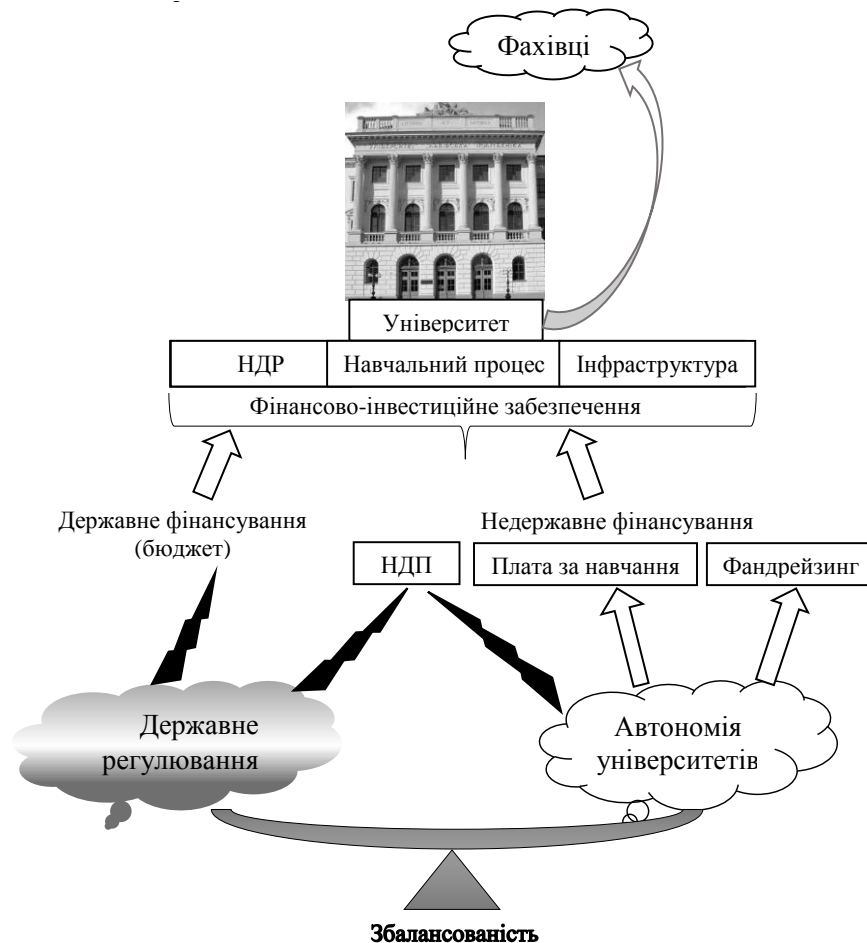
Фахівці

Університет

| НДР | Навчальний процес | Інфраструктура |
|---|---|---|

Фінансово-інвестиційне забезпечення

Державне фінансування (бюджет)

Недержавне фінансування

НДП

Плата за навчання

Фандрейзинг

Державне регулювання

Автономія університетів

Збалансованість